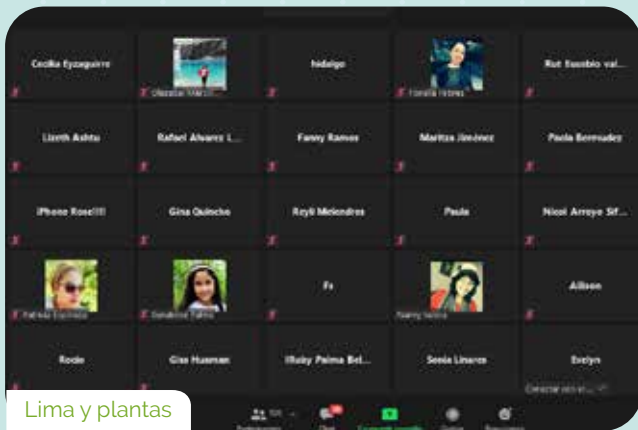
Cecilia Eyzaguirre

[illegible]

hidalgo

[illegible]

Rut Eusebio val...

Lizeth Ashtu

Rafael Alvarez L...

Fanny Ramos

Maritza Jiménez

Paola Bermudez

iPhone Rose!!!!

Gina Quincho

Reyli Melendres

Paula

Nicol Arroyo Sif...

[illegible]

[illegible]

Fx

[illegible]

Allison

Rocio

Gisa Huaman

Ruby Palma Bel...

Sonia Linares

Evelyn

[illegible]

Lima y plantas